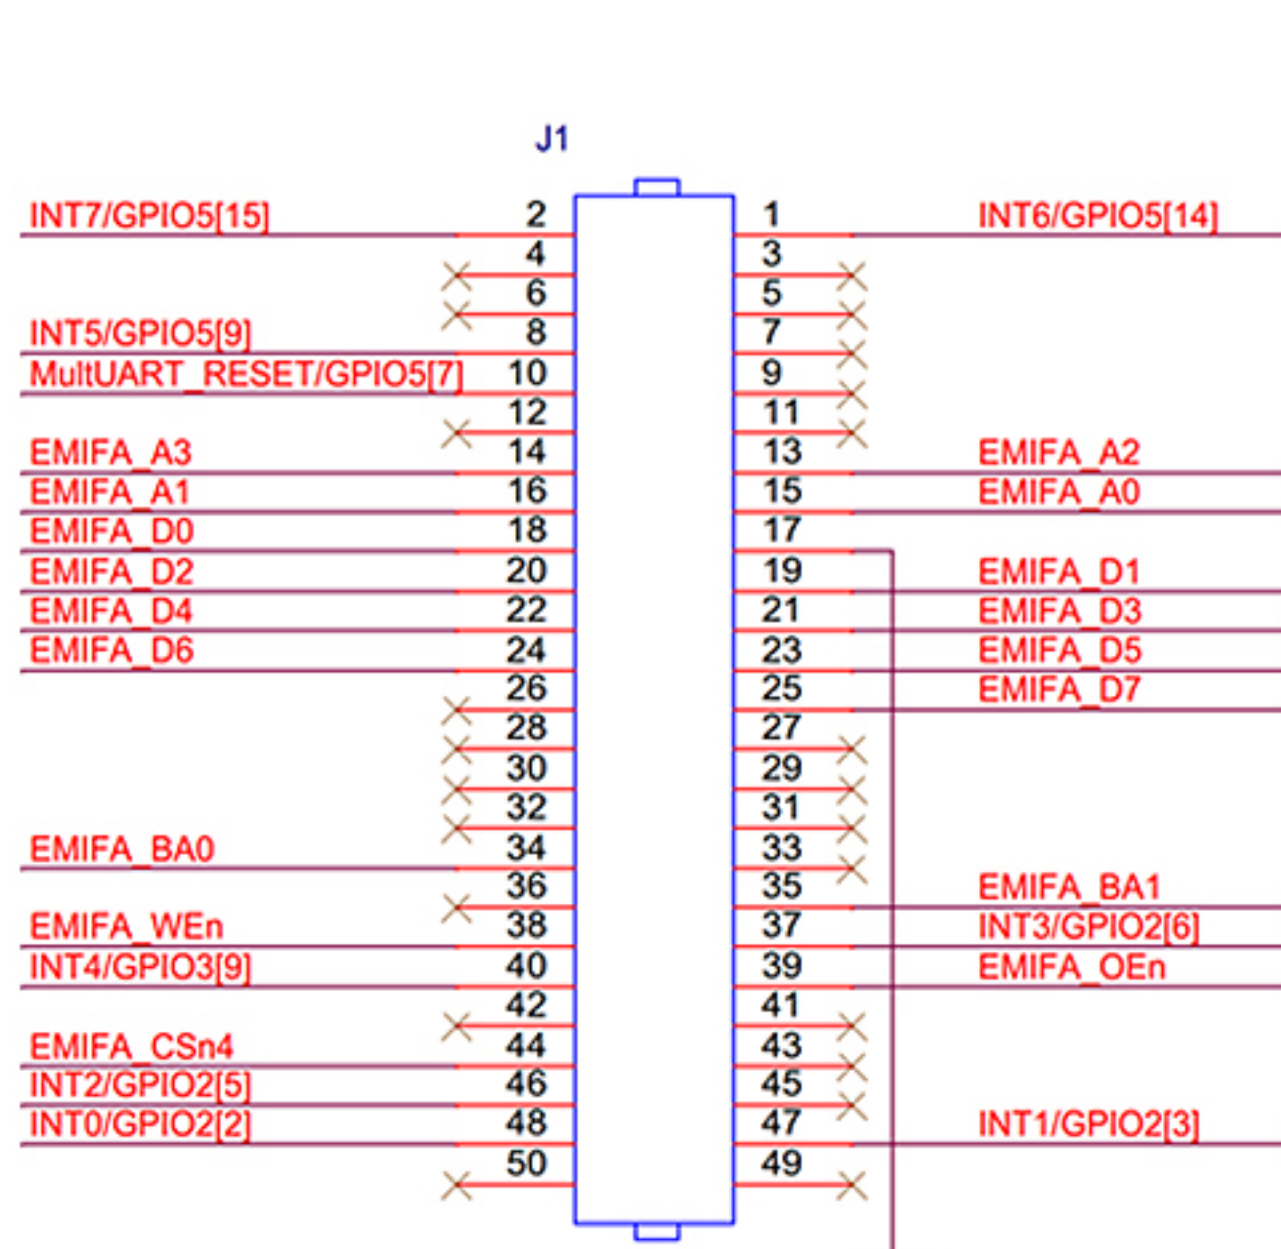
J1

INT7/GPIO5[15] 2
4
6
INT5/GPIO5[9] 8
MultUART_RESET/GPIO5[7] 10
12
EMIFA_A3 14
EMIFA_A1 16
EMIFA_D0 18
EMIFA_D2 20
EMIFA_D4 22
EMIFA_D6 24
26
28
30
32
EMIFA_BA0 34
36
EMIFA_WEn 38
INT4/GPIO3[9] 40
42
EMIFA_CSn4 44
INT2/GPIO2[5] 46
INT0/GPIO2[2] 48
50

1 INT6/GPIO5[14]
3
5
7
9
11
13 EMIFA_A2
15 EMIFA_A0
17
19 EMIFA_D1
21 EMIFA_D3
23 EMIFA_D5
25 EMIFA_D7
27
29
31
33
35 EMIFA_BA1
37 INT3/GPIO2[6]
39 EMIFA_OEn
41
43
45
47 INT1/GPIO2[3]
49